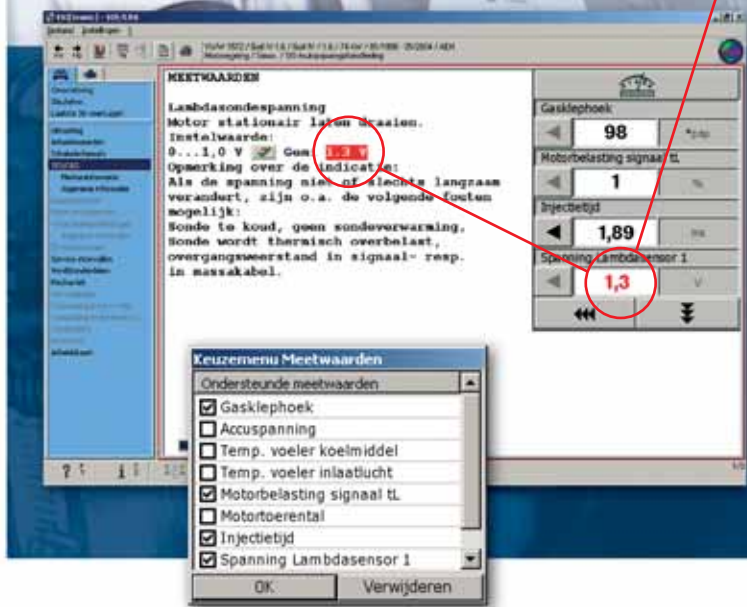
MEETWAARDEN

Lambdasondespanning
Motor stationair laten draaien.
Instelwaarde:
0...1,0 V Gem. 1,3 V
Opmerking over de indicatie:
Als de spanning niet of slechts langzaam verandert, zijn o.a. de volgende fouten mogelijk:
Sonde te koud, geen sondeverwarming.
Sonde wordt thermisch overbelast,
overgangsweerstand in signaal- resp.
in massakabel.

Gasklephoek
98
Motorbelasting signaal tL
1
%
Injectietijd
1,89
ms
Spanning Lambdasensor 1
1,3
V

Keuzemenu Meetwaarden
Ondersteunde meetwaarden
☑ Gasklephoek
☐ Accuspanning
☐ Temp. voeler koelmiddel
☐ Temp. voeler inlaatlucht
☑ Motorbelasting signaal tL
☐ Motortoerental
☑ Injectietijd
☑ Spanning Lambdasensor 1
OK
Verwijderen